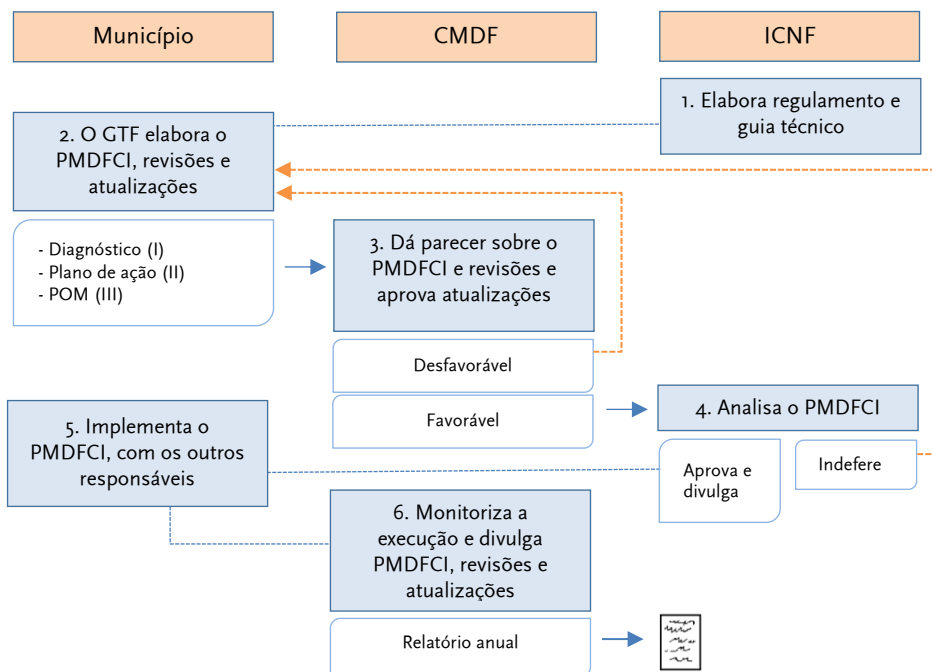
Município

CMDF

ICNF

1. Elabora regulamento e guia técnico

2. O GTF elabora o PMDFCI, revisões e atualizações

- Diagnóstico (I)
- Plano de ação (II)
- POM (III)

3. Dá parecer sobre o PMDFCI e revisões e aprova atualizações

Desfavorável

Favorável

4. Analisa o PMDFCI

5. Implementa o PMDFCI, com os outros responsáveis

Aprova e divulga

Indefere

6. Monitoriza a execução e divulga PMDFCI, revisões e atualizações

Relatório anual